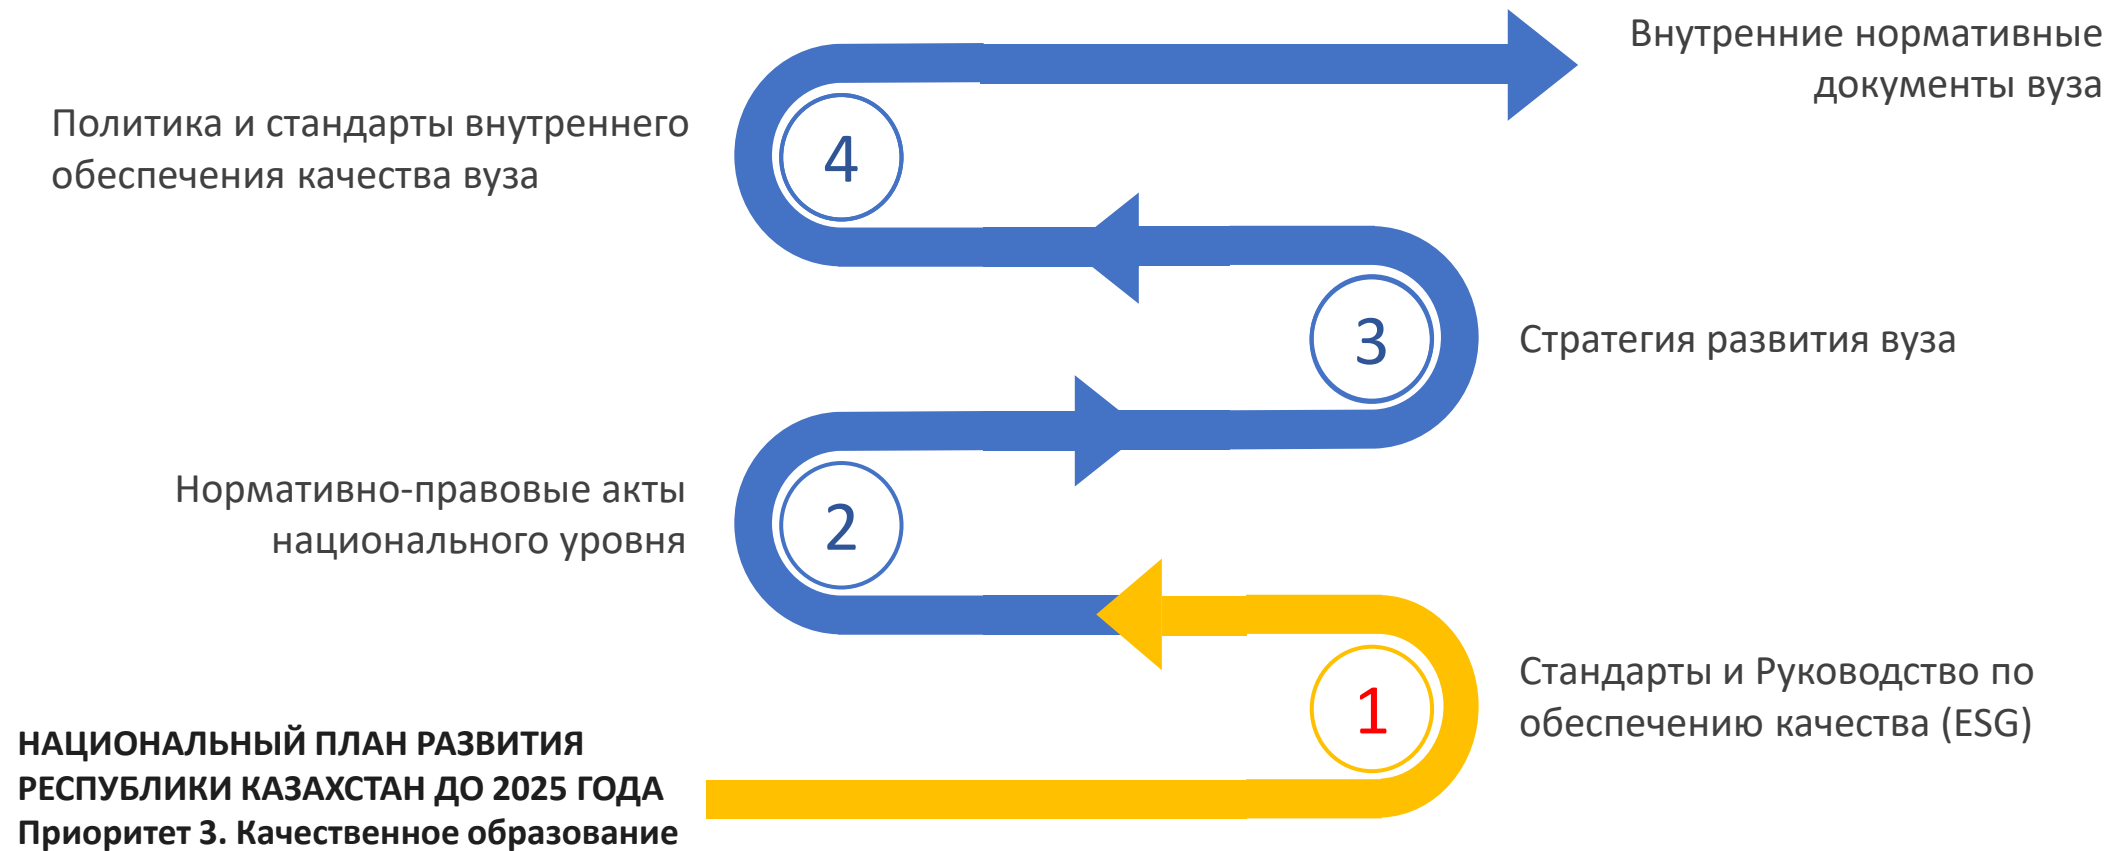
Внутренние нормативные документы вуза

Политика и стандарты внутреннего обеспечения качества вуза

4

3

Стратегия развития вуза

Нормативно-правовые акты национального уровня

2

1

Стандарты и Руководство по обеспечению качества (ESG)

НАЦИОНАЛЬНЫЙ ПЛАН РАЗВИТИЯ РЕСПУБЛИКИ КАЗАХСТАН ДО 2025 ГОДА
Приоритет 3. Качественное образование